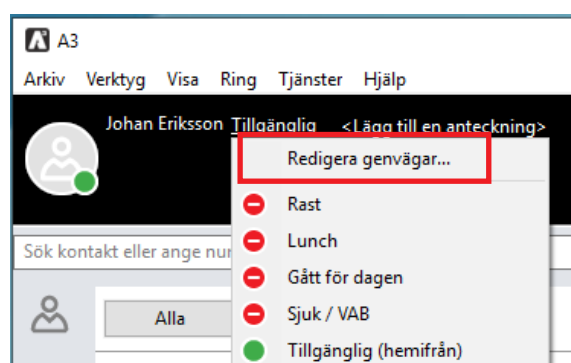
A3

Arkiv Verktyg Visa Ring Tjänster Hjälp

Johan Eriksson Tillgänglig <Lägg till en anteckning>

Redigera genvägar...

Rast

Lunch

Gått för dagen

Sjuk / VAB

Tillgänglig (hemifrån)

Sök kontakt eller ange nu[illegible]

Alla